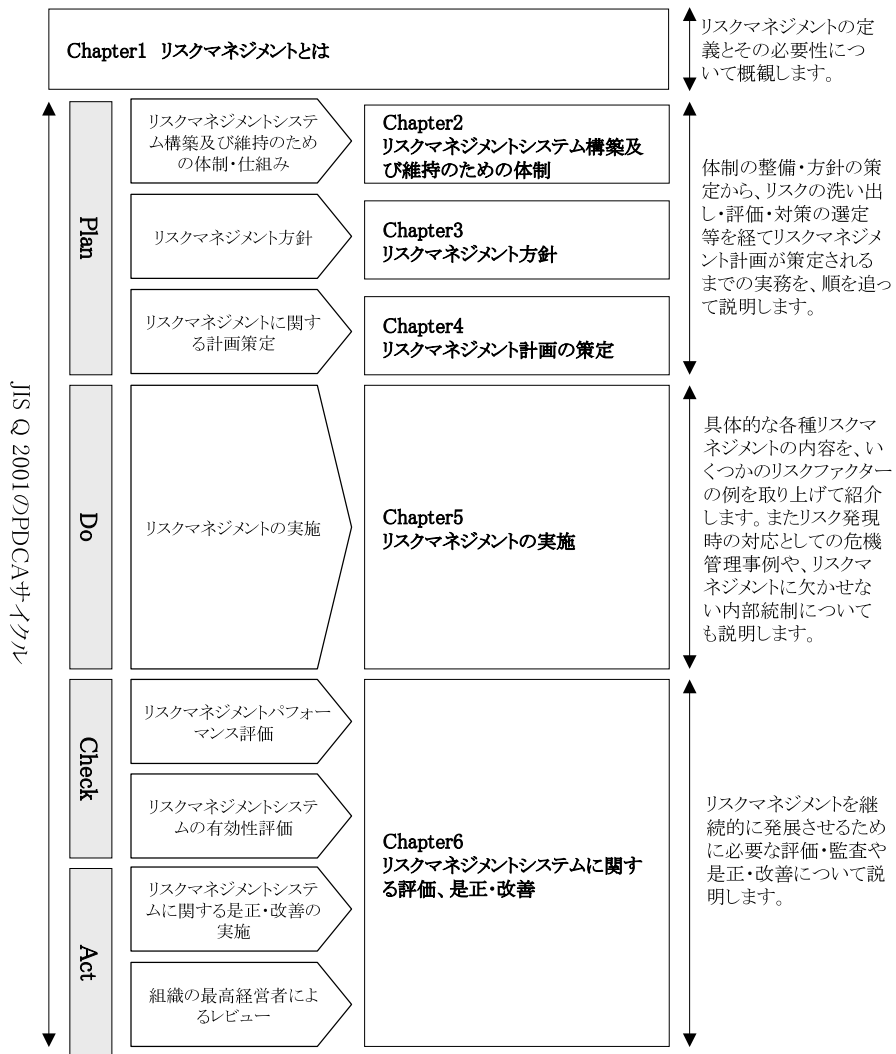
Chapter1 リスクマネジメントとは

リスクマネジメントの定義とその必要性について概観します。

JIS Q 2001のPDCAサイクル

Plan

リスクマネジメントシステム構築及び維持のための体制・仕組み

Chapter2
リスクマネジメントシステム構築及び維持のための体制

リスクマネジメント方針

Chapter3
リスクマネジメント方針

リスクマネジメントに関する計画策定

Chapter4
リスクマネジメント計画の策定

体制の整備・方針の策定から、リスクの洗い出し・評価・対策の選定等を経てリスクマネジメント計画が策定されるまでの実務を、順を追って説明します。

Do

リスクマネジメントの実施

Chapter5
リスクマネジメントの実施

具体的な各種リスクマネジメントの内容を、いくつかのリスクファクターの例を取り上げて紹介します。またリスク発現時の対応としての危機管理事例や、リスクマネジメントに欠かせない内部統制についても説明します。

Check

リスクマネジメントパフォーマンス評価

リスクマネジメントシステムの有効性評価

Act

リスクマネジメントシステムに関する是正・改善の実施

組織の最高経営者によるレビュー

Chapter6
リスクマネジメントシステムに関する評価、是正・改善

リスクマネジメントを継続的に発展させるために必要な評価・監査や是正・改善について説明します。